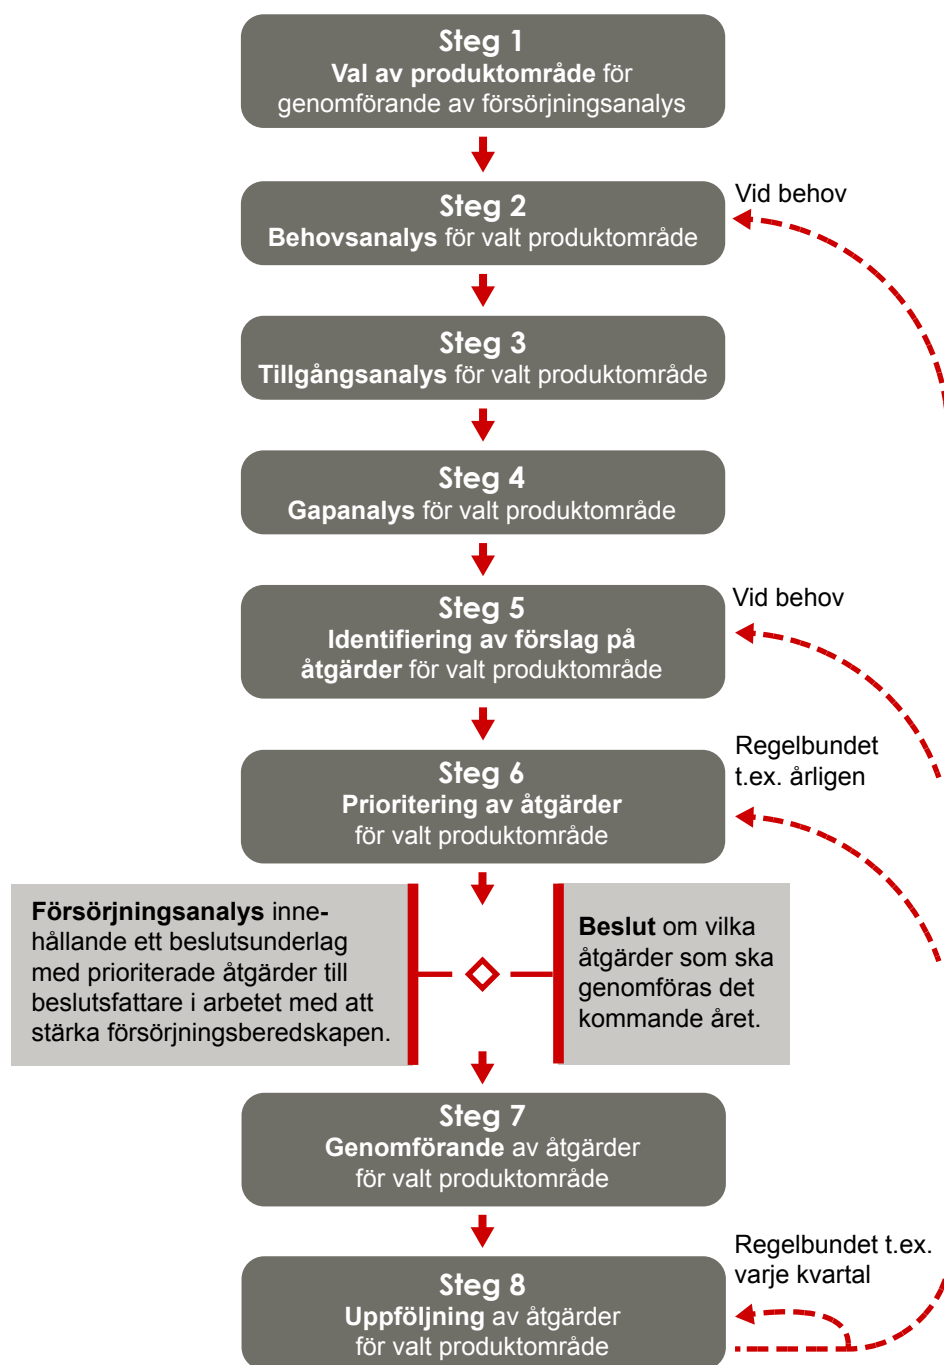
Steg 1
Val av produktområde för genomförande av försörjningsanalys

Steg 2
Behovsanalys för valt produktområde

Vid behov

Steg 3
Tillgångsanalys för valt produktområde

Steg 4
Gapanalys för valt produktområde

Steg 5
Identifiering av förslag på åtgärder för valt produktområde

Vid behov

Steg 6
Prioritering av åtgärder för valt produktområde

Regelbundet t.ex. årligen

Försörjningsanalys innehållande ett beslutsunderlag med prioriterade åtgärder till beslutsfattare i arbetet med att stärka försörjningsberedskapen.

Beslut om vilka åtgärder som ska genomföras det kommande året.

Steg 7
Genomförande av åtgärder för valt produktområde

Steg 8
Uppföljning av åtgärder för valt produktområde

Regelbundet t.ex. varje kvartal